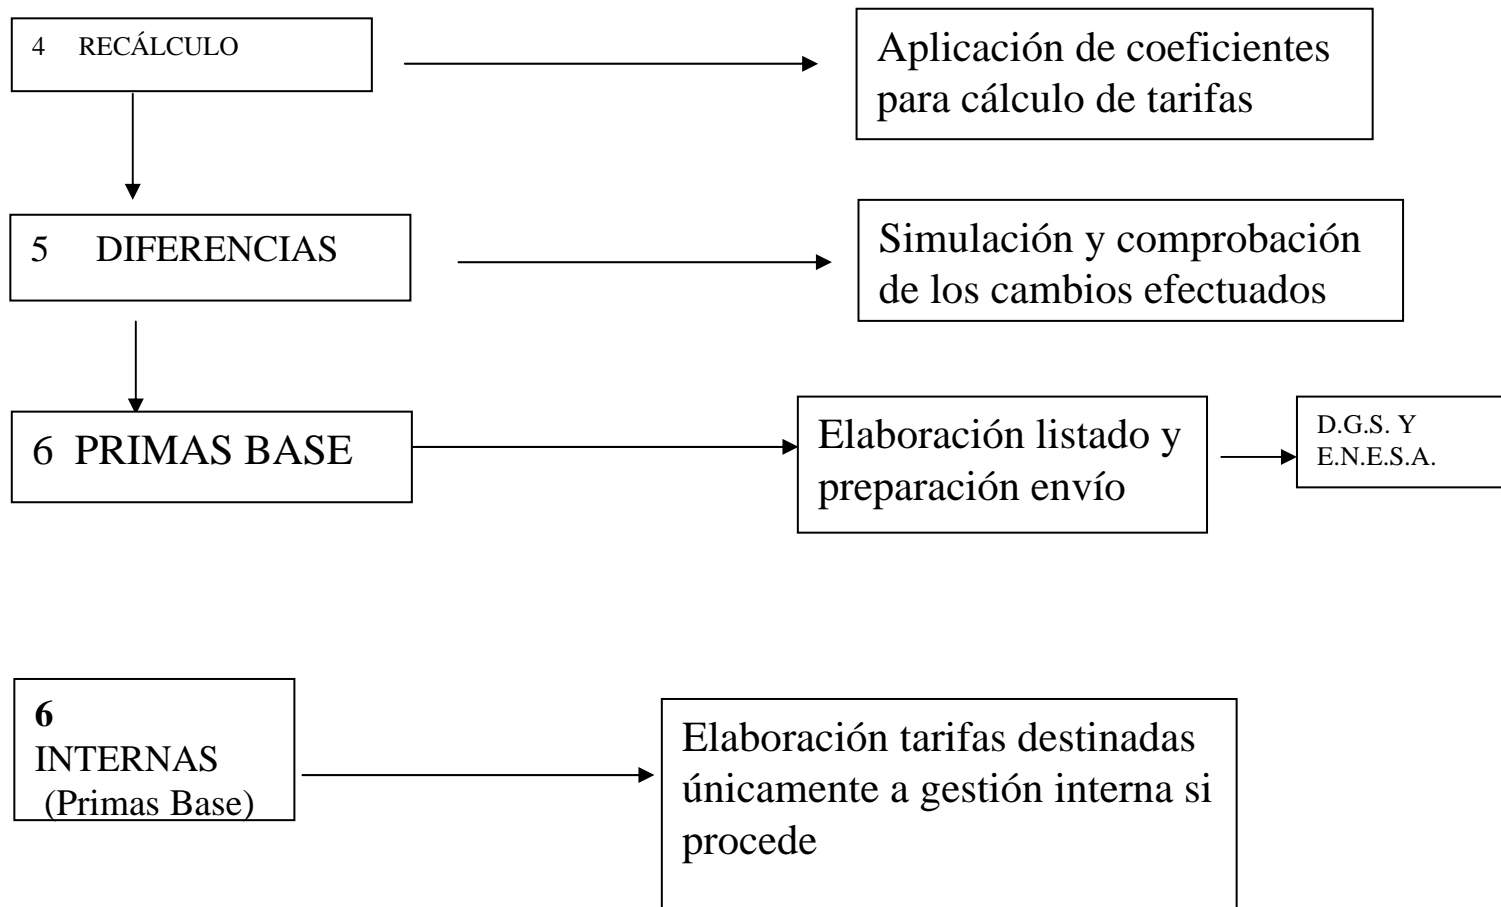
4 RECÁLCULO

Aplicación de coeficientes para cálculo de tarifas

5 DIFERENCIAS

Simulación y comprobación de los cambios efectuados

6 PRIMAS BASE

Elaboración listado y preparación envío

D.G.S. Y E.N.E.S.A.

6
INTERNAS
(Primas Base)

Elaboración tarifas destinadas únicamente a gestión interna si procede